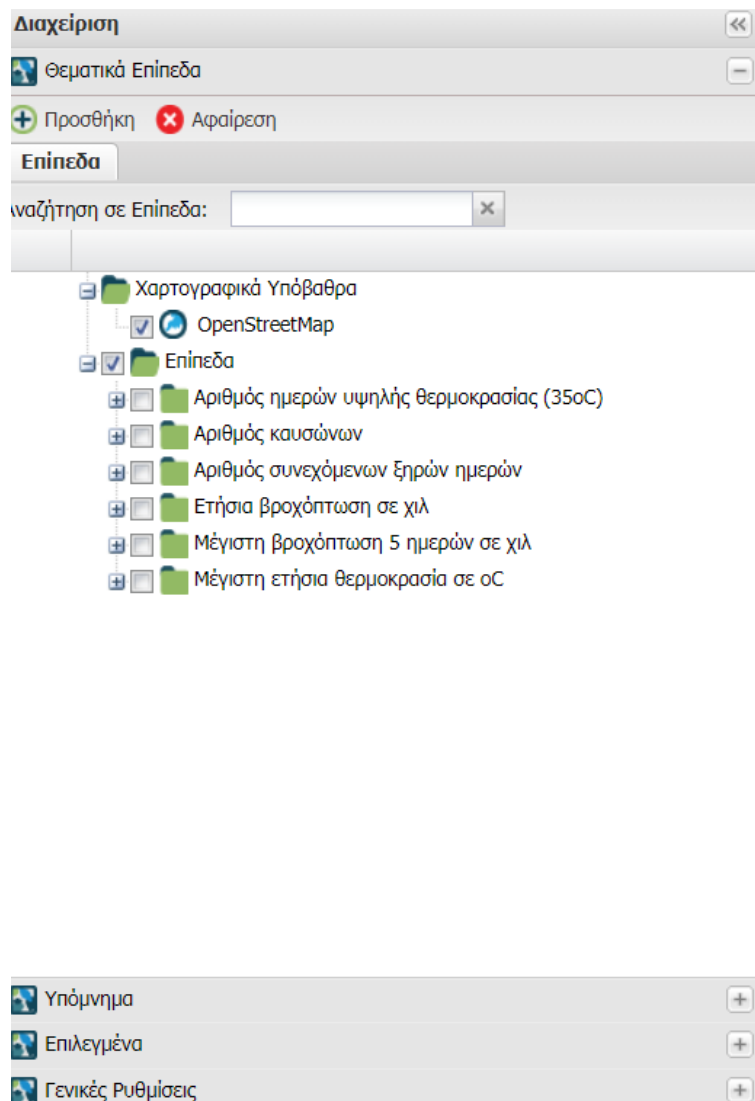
Διαχείριση

Θεματικά Επίπεδα

Προσθήκη Αφαίρεση

Επίπεδα

Αναζήτηση σε Επίπεδα:

Χαρτογραφικά Υπόβαθρα
OpenStreetMap
Επίπεδα
Αριθμός ημερών υψηλής θερμοκρασίας (35oC)
Αριθμός καυσώνων
Αριθμός συνεχόμενων ξηρών ημερών
Ετήσια βροχόπτωση σε χιλ
Μέγιστη βροχόπτωση 5 ημερών σε χιλ
Μέγιστη ετήσια θερμοκρασία σε oC

Υπόμνημα
Επιλεγμένα
Γενικές Ρυθμίσεις